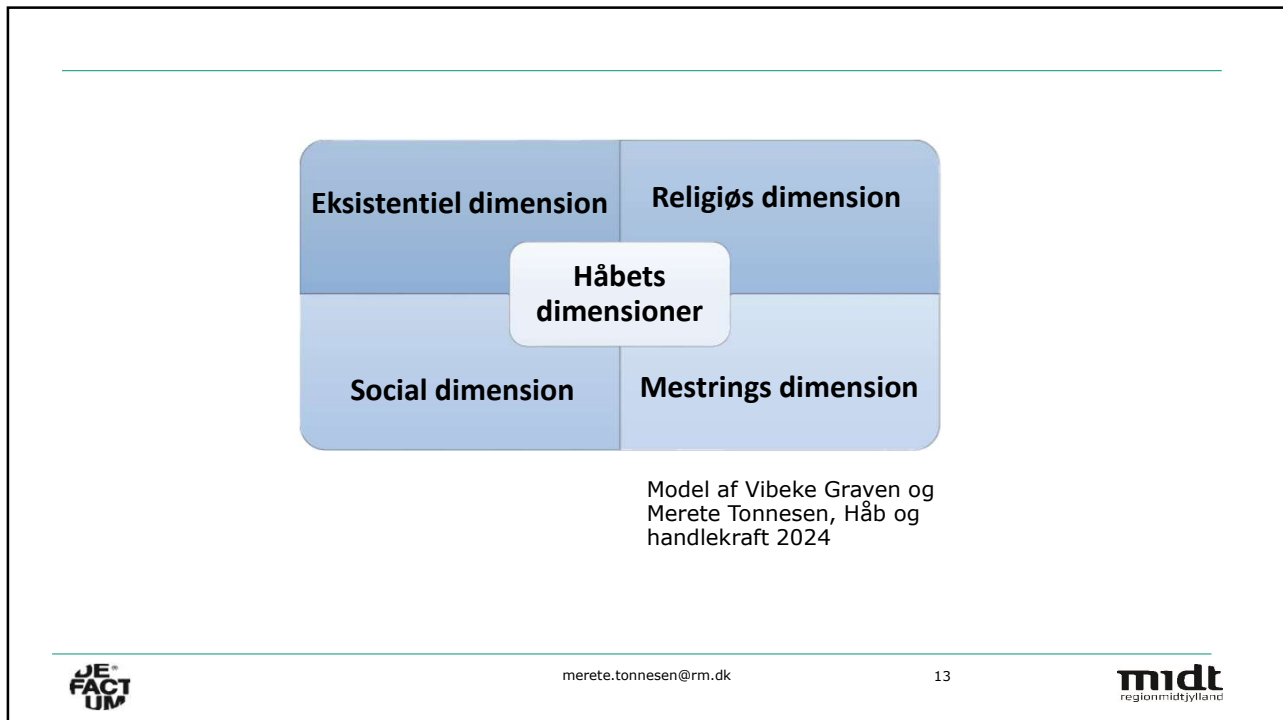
Eksistentiel dimension

Religiøs dimension

Håbets dimensioner

Social dimension

Mestrings dimension

Model af Vibeke Graven og Merete Tonnesen, Håb og handlekraft 2024

DE FACT UM

merete.tonnesen@rm.dk

13

midt
regionmidtjylland